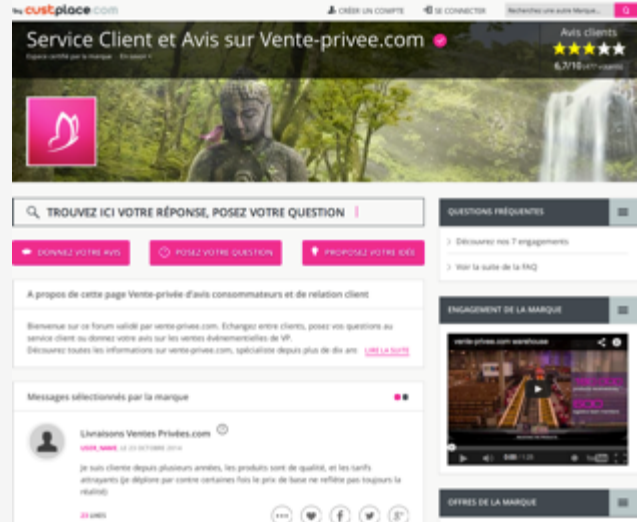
custplace.com

CRÉER UN COMPTE

SE CONNECTER

Rechercher une autre Marque...

Service Client et Avis sur Vente-privee.com

Espace certifié par la marque · En savoir +

Avis clients

6,7/10

TROUVEZ ICI VOTRE RÉPONSE, POSEZ VOTRE QUESTION

DONNEZ VOTRE AVIS

POSEZ VOTRE QUESTION

PROPOSEZ VOTRE IDÉE

A propos de cette page Vente-privée d'avis consommateurs et de relation client

Bienvenue sur ce forum validé par vente-privee.com. Echangez entre clients, posez vos questions au service client ou donnez votre avis sur les ventes événementielles de VP.
Découvrez toutes les informations sur vente-privee.com, spécialiste depuis plus de dix ans

LIRE LA SUITE

Messages sélectionnés par la marque

Livraisons Ventes Privées.com

USER_NAME LE 23 OCTOBRE 2014

Je suis cliente depuis plusieurs années, les produits sont de qualité, et les tarifs attrayants (je déplore par contre certaines fois le prix de base ne reflète pas toujours la réalité)

23 LIKES

QUESTIONS FRÉQUENTES

Découvrez nos 7 engagements

Voir la suite de la FAQ

ENGAGEMENT DE LA MARQUE

vente-privee.com warehouse

0:00 / 1:20

OFFRES DE LA MARQUE